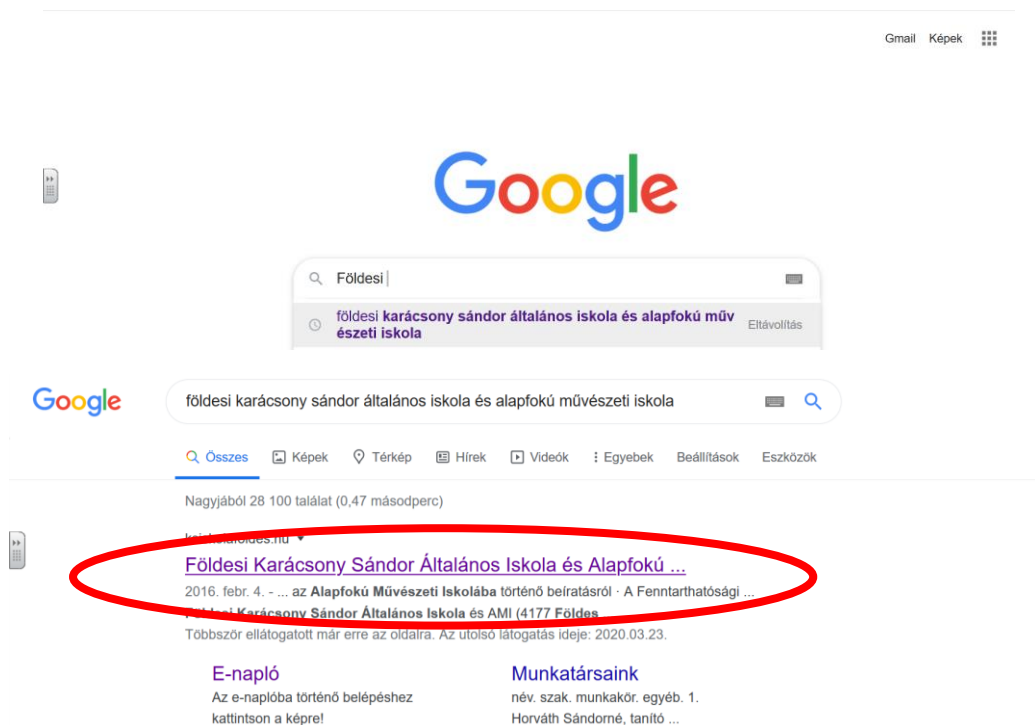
Gmail Képek

Google

Földesi

földesi karácsony sándor általános iskola és alapfokú művészeti iskola Eltávolítás

Google

földesi karácsony sándor általános iskola és alapfokú művészeti iskola

Összes Képek Térkép Hírek Videók Egyebek Beállítások Eszközök

Nagyjából 28 100 találat (0,47 másodperc)

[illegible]foldes.hu

Földesi Karácsony Sándor Általános Iskola és Alapfokú ...

2016. febr. 4. - ... az Alapfokú Művészeti Iskolába történő beiratásról · A Fenntarthatósági ... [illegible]desi Karácsony Sándor Általános Iskola és AMI (4177 Földes

Többször ellátogatott már erre az oldalra. Az utolsó látogatás ideje: 2020.03.23.

E-napló
Az e-naplóba történő belépéshez kattintson a képre!

Munkatársaink
név. szak. munkakör. egyéb. 1. Horváth Sándorné, tanító ...